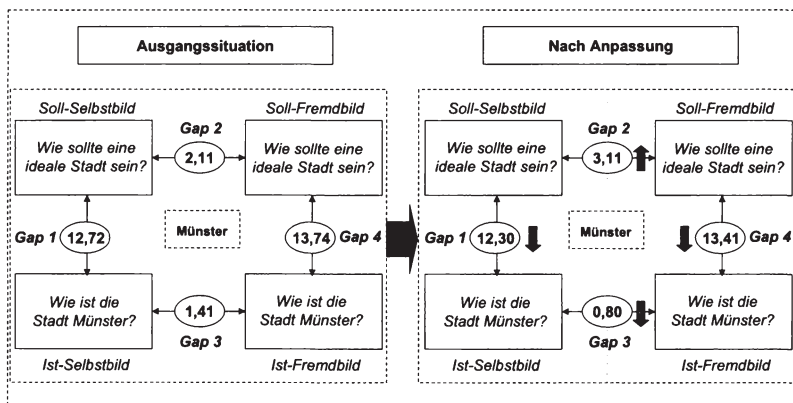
Ausgangssituation

Soll-Selbstbild

Soll-Fremdbild

Wie sollte eine ideale Stadt sein?

Gap 2

2,11

Wie sollte eine ideale Stadt sein?

Gap 1

12,72

Münster

13,74

Gap 4

Wie ist die Stadt Münster?

1,41

Wie ist die Stadt Münster?

Gap 3

Ist-Selbstbild

Ist-Fremdbild

Nach Anpassung

Soll-Selbstbild

Soll-Fremdbild

Wie sollte eine ideale Stadt sein?

Gap 2

3,11

Wie sollte eine ideale Stadt sein?

Gap 1

12,30

Münster

13,41

Gap 4

Wie ist die Stadt Münster?

0,80

Wie ist die Stadt Münster?

Gap 3

Ist-Selbstbild

Ist-Fremdbild